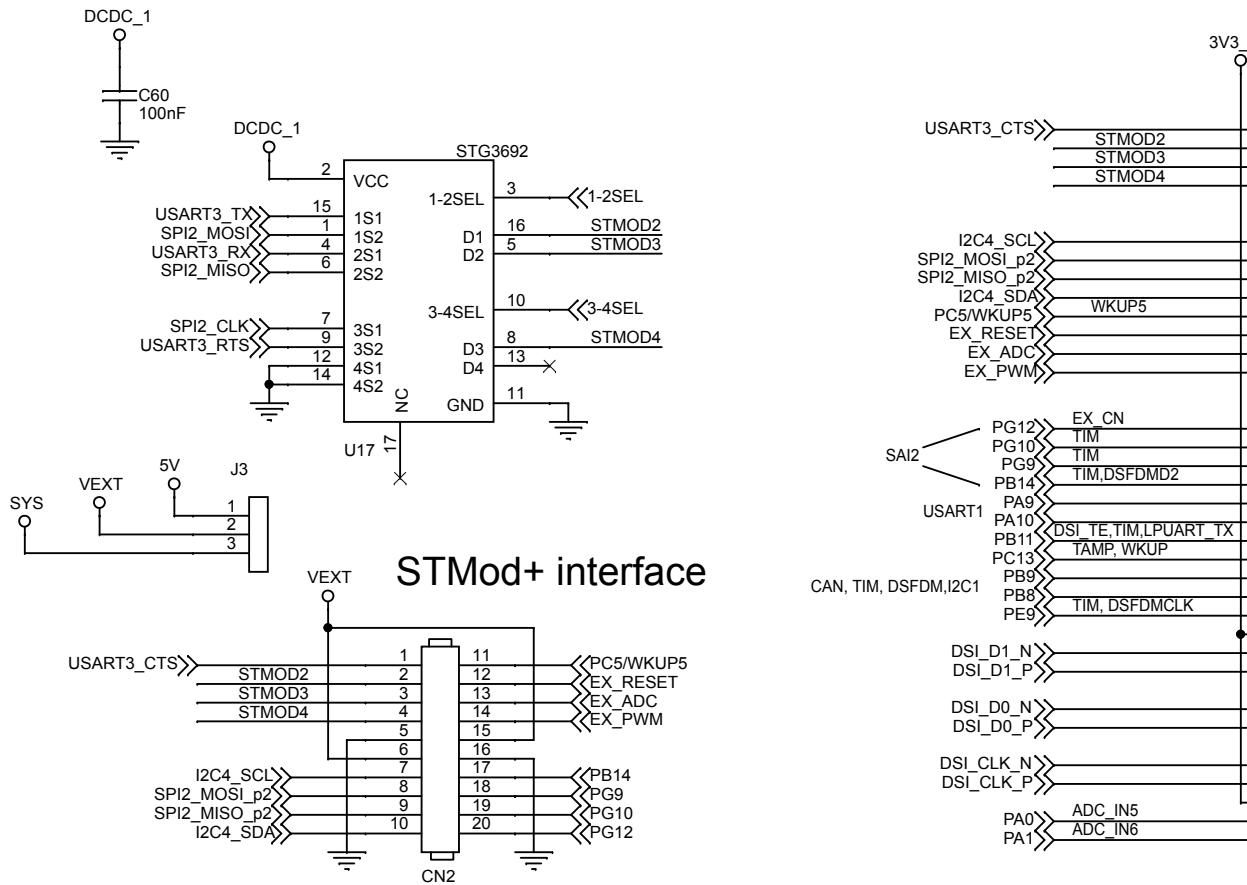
DCDC_1

C60
100nF

DCDC_1

STG3692

2 VCC
3 1-2SEL 1-2SEL
USART3_TX 15 1S1
SPI2_MOSI 1 1S2
USART3_RX 4 2S1
SPI2_MISO 6 2S2
16 D1 STMOD2
5 D2 STMOD3
10 3-4SEL 3-4SEL
SPI2_CLK 7 3S1
USART3_RTS 9 3S2
12 4S1
14 4S2
8 D3 STMOD4
13 D4
NC
11 GND
U17 17

SYS
VEXT
5V
J3
1
2
3

STMod+ interface

VEXT

USART3_CTS 1 11 PC5/WKUP5
STMOD2 2 12 EX_RESET
STMOD3 3 13 EX_ADC
STMOD4 4 14 EX_PWM
5 15
6 16
I2C4_SCL 7 17 PB14
SPI2_MOSI_p2 8 18 PG9
SPI2_MISO_p2 9 19 PG10
I2C4_SDA 10 20 PG12
CN2

3V3_

USART3_CTS
STMOD2
STMOD3
STMOD4

I2C4_SCL
SPI2_MOSI_p2
SPI2_MISO_p2
I2C4_SDA
PC5/WKUP5 WKUP5
EX_RESET
EX_ADC
EX_PWM

SAI2
PG12 EX_CN
PG10 TIM
PG9 TIM
PB14 TIM,DSFDMD2
USART1
PA9
PA10
PB11 DSI_TE,TIM,LPUART_TX
PC13 TAMP, WKUP
CAN, TIM, DSFDM,I2C1
PB9
PB8
PE9 TIM, DSFDMCLK

DSI_D1_N
DSI_D1_P

DSI_D0_N
DSI_D0_P

DSI_CLK_N
DSI_CLK_P

PA0 ADC_IN5
PA1 ADC_IN6